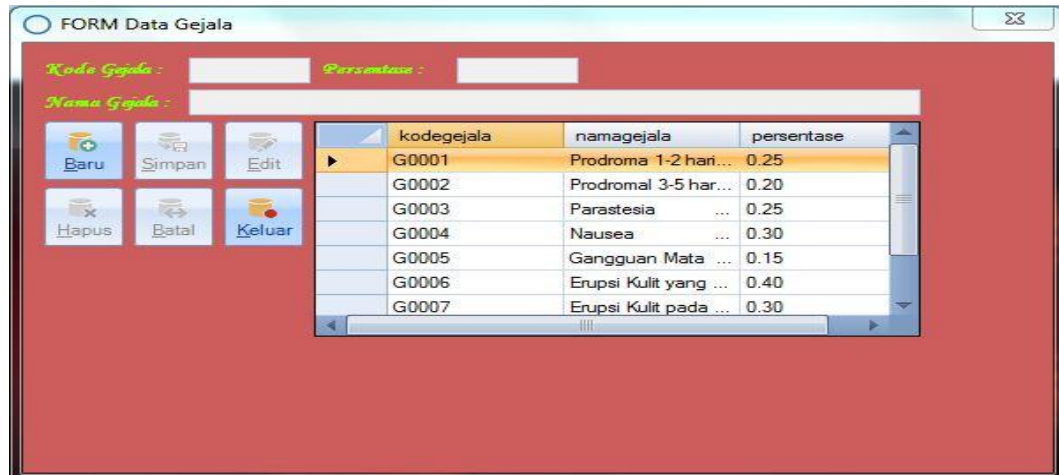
FORM Data Gejala

Kode Gejala :

Persentase :

Nama Gejala :

Baru

Simpan

Edit

Hapus

Batal

Keluar

| | kodegejala | namagejala | persentase |
|---|---|---|---|
| ► | G0001 | Prodroma 1-2 hari... | 0.25 |
| | G0002 | Prodromal 3-5 har... | 0.20 |
| | G0003 | Parastesia ... | 0.25 |
| | G0004 | Nausea ... | 0.30 |
| | G0005 | Gangguan Mata ... | 0.15 |
| | G0006 | Erupsi Kulit yang ... | 0.40 |
| | G0007 | Erupsi Kulit pada ... | 0.30 |